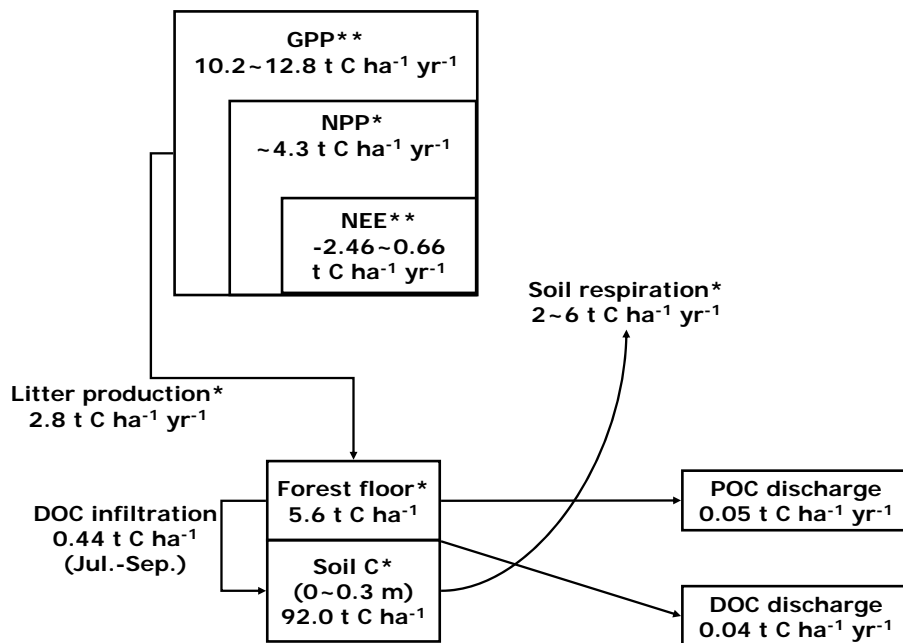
GPP**
10.2~12.8 t C ha$^{-1}$ yr$^{-1}$

NPP*
~4.3 t C ha$^{-1}$ yr$^{-1}$

NEE**
-2.46~0.66
t C ha$^{-1}$ yr$^{-1}$

Soil respiration*
2~6 t C ha$^{-1}$ yr$^{-1}$

Litter production*
2.8 t C ha$^{-1}$ yr$^{-1}$

Forest floor*
5.6 t C ha$^{-1}$

POC discharge
0.05 t C ha$^{-1}$ yr$^{-1}$

DOC infiltration
0.44 t C ha$^{-1}$
(Jul.-Sep.)

Soil C*
(0~0.3 m)
92.0 t C ha$^{-1}$

DOC discharge
0.04 t C ha$^{-1}$ yr$^{-1}$